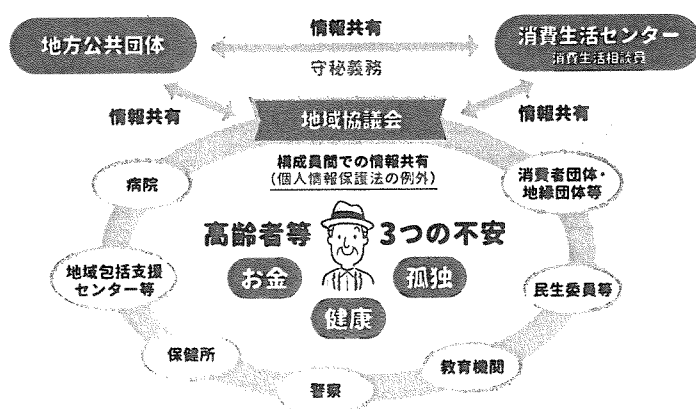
地方公共団体

情報共有

守秘義務

消費生活センター
消費生活相談員

情報共有

地域協議会

情報共有

構成員間での情報共有
（個人情報保護法の例外）

病院

消費者団体・地縁団体等

高齢者等

3つの不安

お金

孤独

健康

地域包括支援センター等

民生委員等

保健所

教育機関

警察